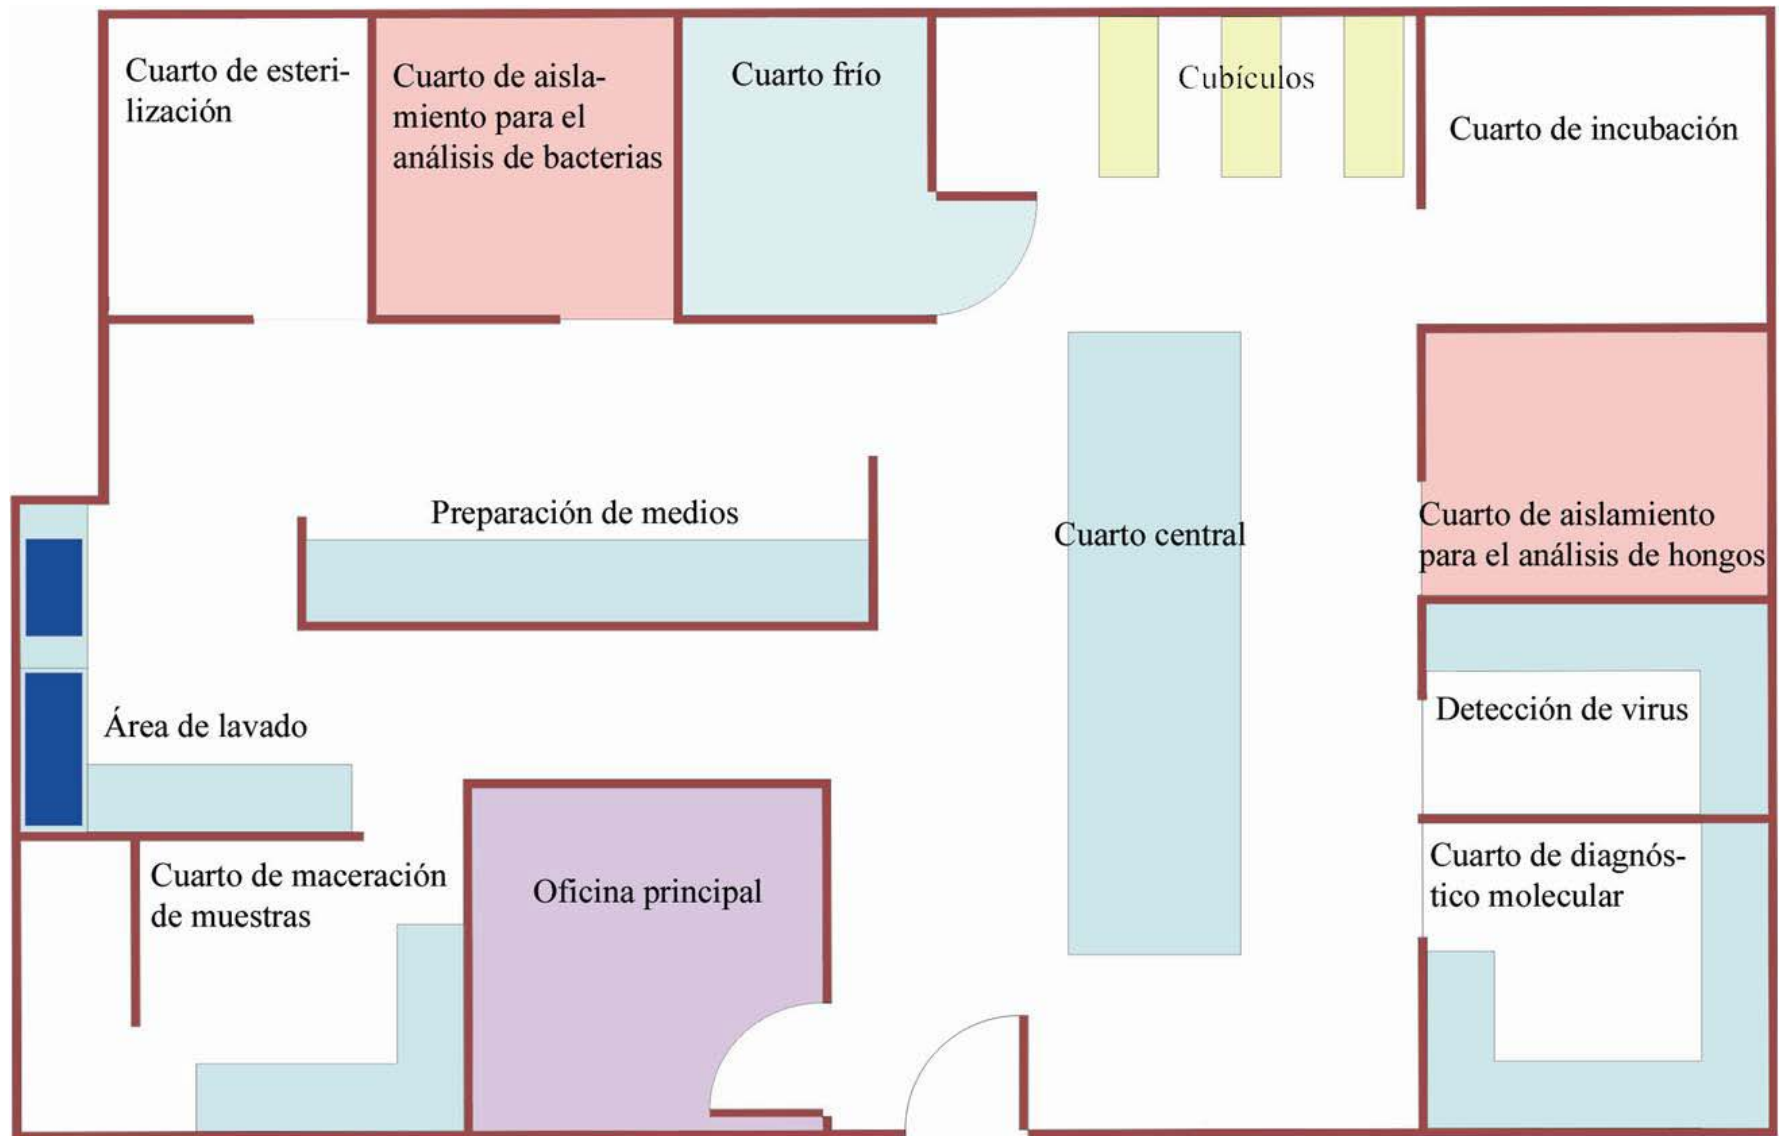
Cuarto de esterilización

Cuarto de aislamiento para el análisis de bacterias

Cuarto frío

Cubículos

Cuarto de incubación

Preparación de medios

Cuarto central

Cuarto de aislamiento para el análisis de hongos

Área de lavado

Detección de virus

Cuarto de maceración de muestras

Oficina principal

Cuarto de diagnóstico molecular